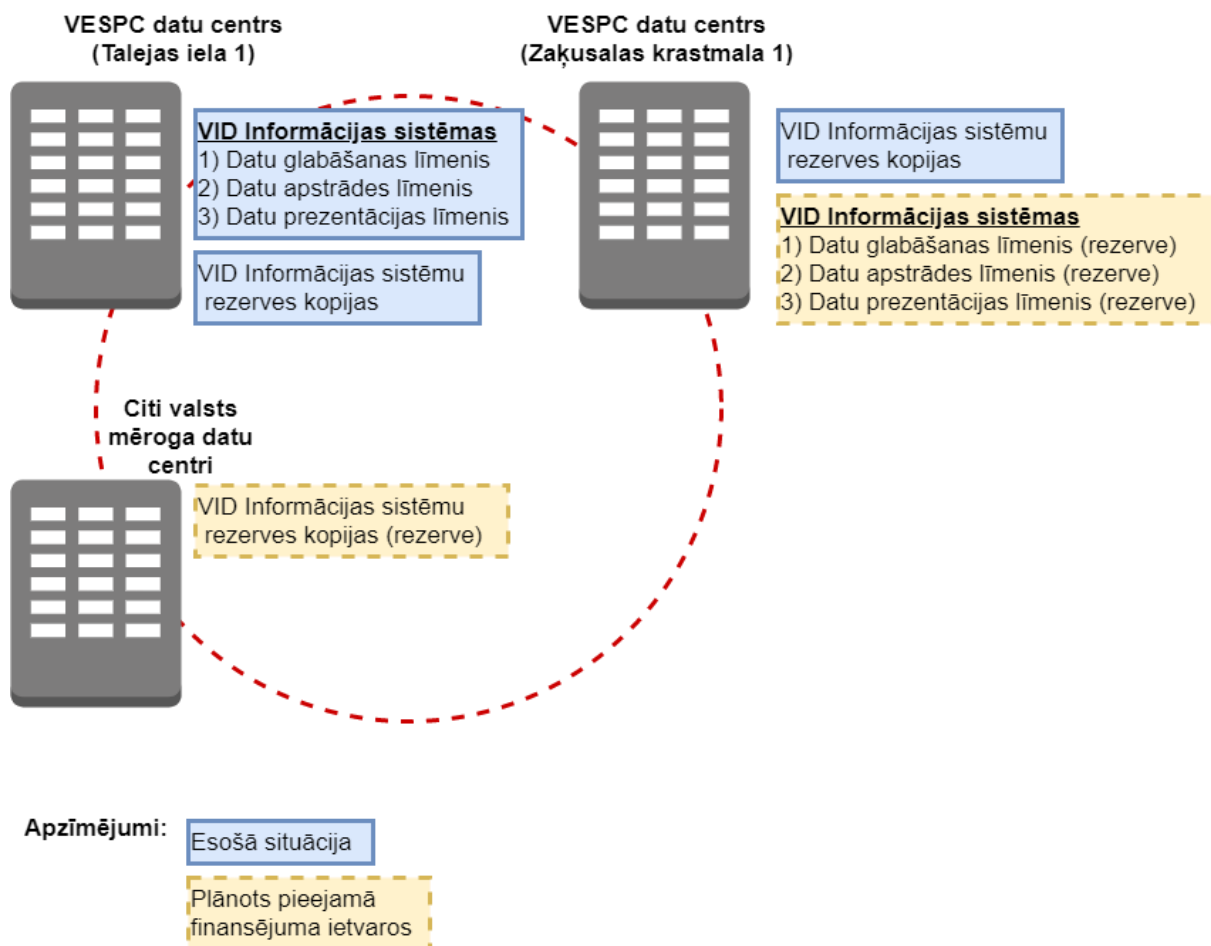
VESPC datu centrs
(Talejas iela 1)

VID Informācijas sistēmas
1) Datu glabāšanas līmenis
2) Datu apstrādes līmenis
3) Datu prezentācijas līmenis

VID Informācijas sistēmu rezerves kopijas

VESPC datu centrs
(Zaķusalas krastmala 1)

VID Informācijas sistēmu rezerves kopijas

VID Informācijas sistēmas
1) Datu glabāšanas līmenis (rezerve)
2) Datu apstrādes līmenis (rezerve)
3) Datu prezentācijas līmenis (rezerve)

Citi valsts mēroga datu centri

VID Informācijas sistēmu rezerves kopijas (rezerve)

Apzīmējumi:

Esošā situācija

Plānots pieejamā finansējuma ietvaros